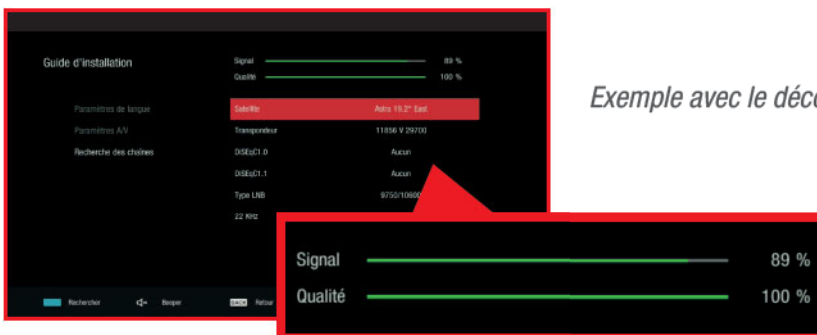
Guide d'installation

Signal 89 %
Qualité 100 %

Paramètres de langue
Paramètres A/V
Recherche des chaînes

| | |
|---|---|
| Satellite | Astra 19.2° East |
| Transpondeur | 11856 V 29700 |
| DiSEqC1.0 | Aucun |
| DiSEqC1.1 | Aucun |
| Type LNB | 9750/10600 |
| 22 KHz | |

Rechercher Beeper Retour

Signal 89 %
Qualité 100 %

Exemple avec le déc